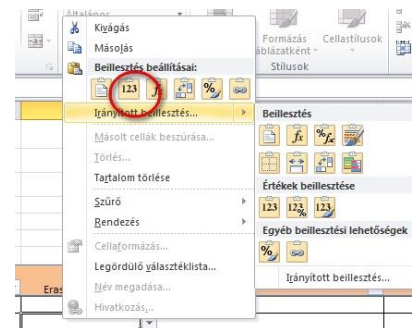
Általános

Formázás táblázatként

Cellastílusok

Stílusok

Kivágás

Másolás

Beillesztés beállításai:

123

Irányított beillesztés...

Másolt cellák beszúrása...

Törlés...

Tartalom törlése

Szűrő

Rendezés

Cellaformázás...

Legördülő választéklista...

Név megadása...

Hivatkozás...

Beillesztés

Értékek beillesztése

123 123 123

Egyéb beillesztési lehetőségek

Irányított beillesztés...

Eras